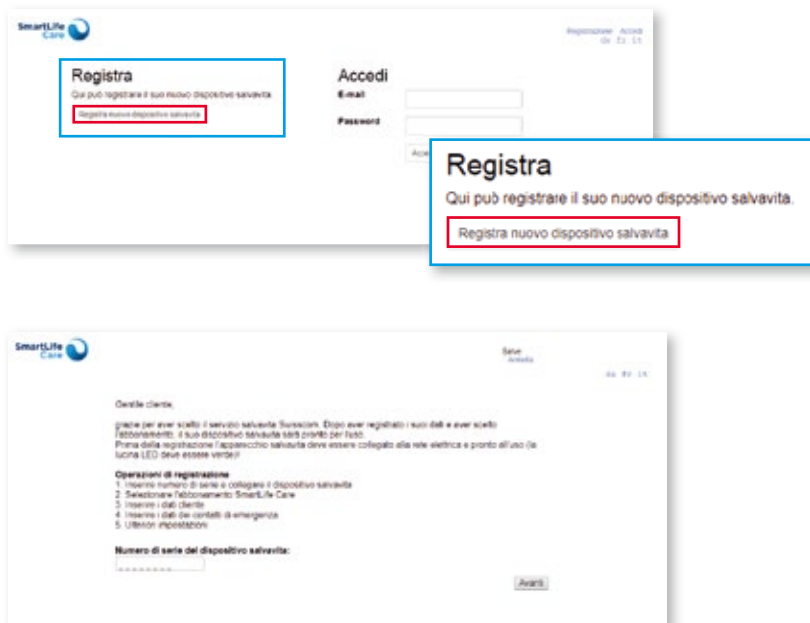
SmartLife Care

Registrazione Accedi
de fr it

Registra
Qui può registrare il suo nuovo dispositivo salvavita.
Registra nuovo dispositivo salvavita

Accedi
E-mail
Password
Acce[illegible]

Registra
Qui può registrare il suo nuovo dispositivo salvavita.
Registra nuovo dispositivo salvavita

SmartLife Care

Salve
Accedi

de fr it

Gentile cliente,

grazie per aver scelto il servizio salvavita Swisscom. Dopo aver registrato i suoi dati e aver scelto l'abbonamento, il suo dispositivo salvavita sarà pronto per l'uso.
Prima della registrazione l'apparecchio salvavita deve essere collegato alla rete elettrica e pronto all'uso (la lucina LED deve essere verde)!

Operazioni di registrazione
1. Inserire numero di serie e collegare il dispositivo salvavita
2. Selezionare l'abbonamento SmartLife Care
3. Inserire i dati cliente
4. Inserire i dati dei contatti di emergenza
5. Ulteriori impostazioni

Numero di serie del dispositivo salvavita:
________

Avanti